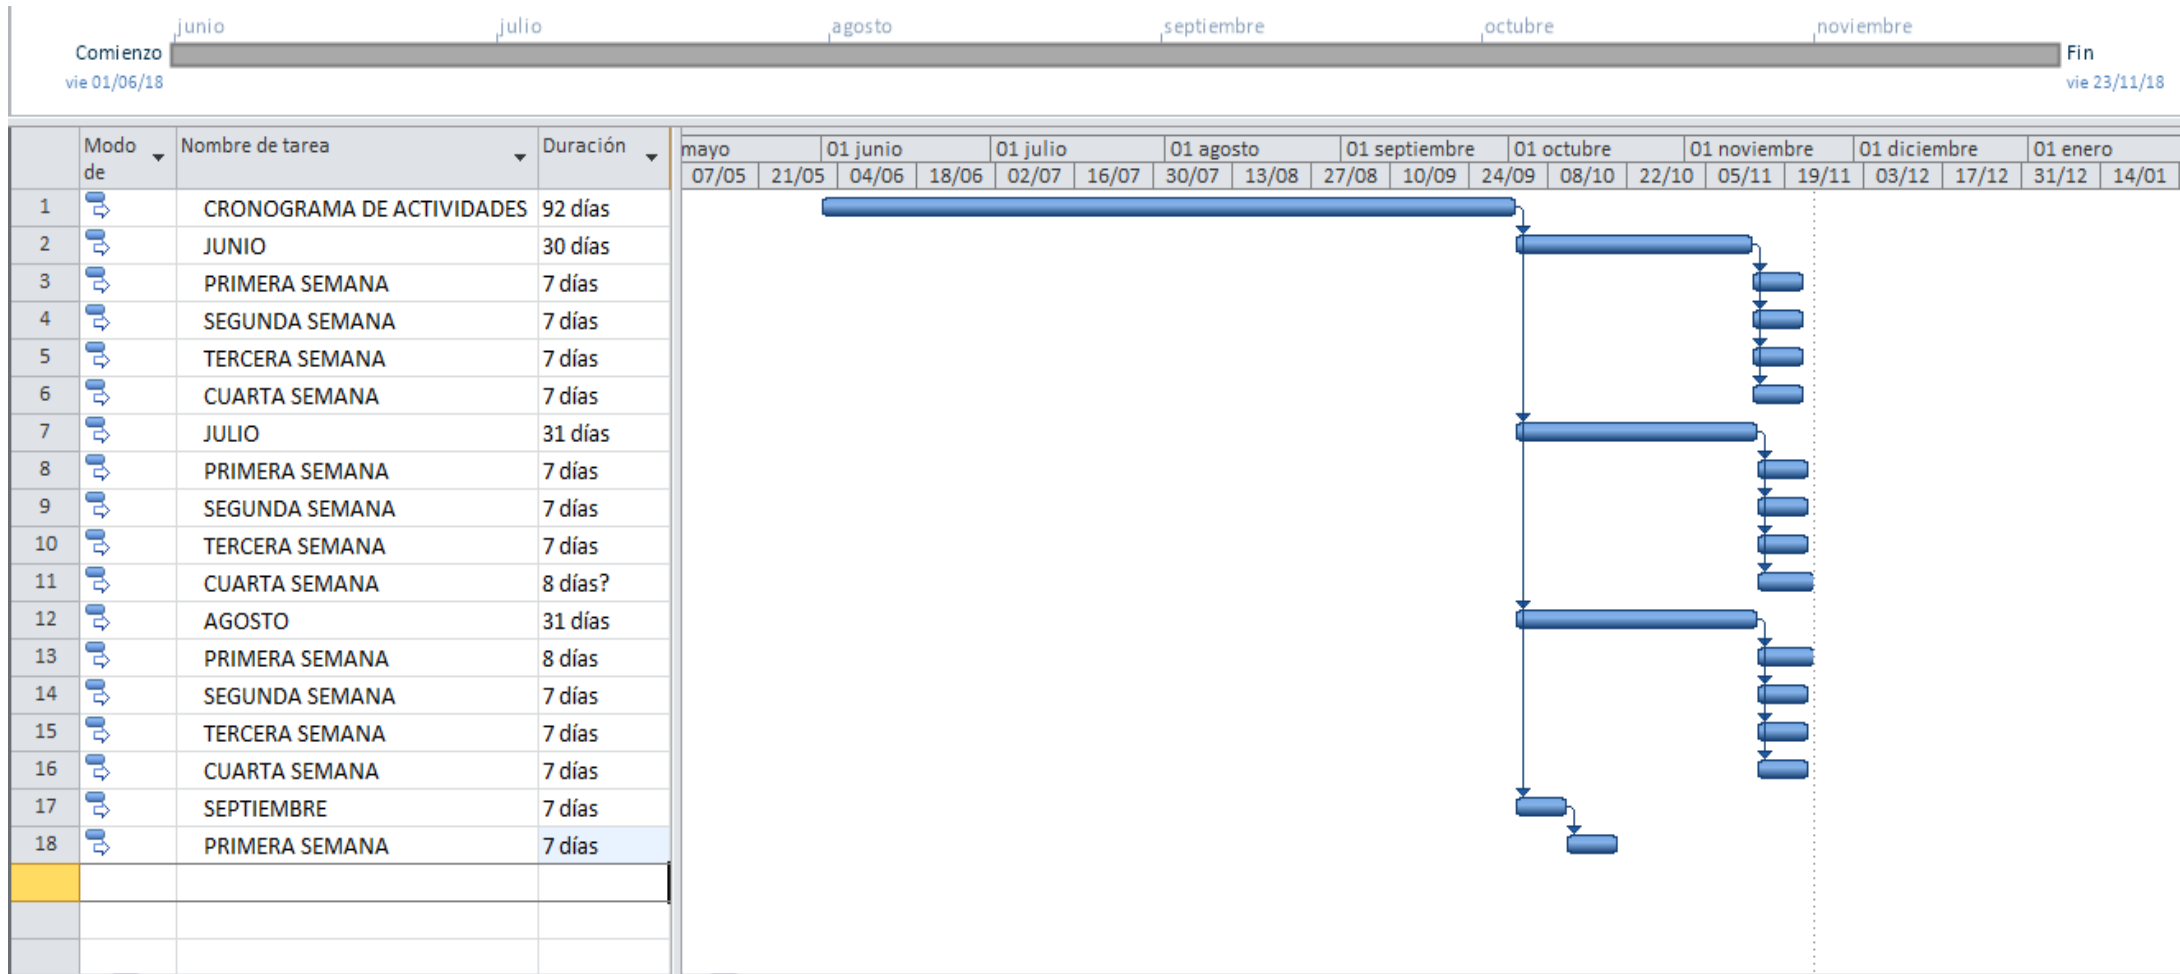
junio julio agosto septiembre octubre noviembre

Comienzo
vie 01/06/18

Fin
vie 23/11/18

| | Modo de | Nombre de tarea | Duración |
|---|---|---|---|
| 1 | | CRONOGRAMA DE ACTIVIDADES | 92 días |
| 2 | | JUNIO | 30 días |
| 3 | | PRIMERA SEMANA | 7 días |
| 4 | | SEGUNDA SEMANA | 7 días |
| 5 | | TERCERA SEMANA | 7 días |
| 6 | | CUARTA SEMANA | 7 días |
| 7 | | JULIO | 31 días |
| 8 | | PRIMERA SEMANA | 7 días |
| 9 | | SEGUNDA SEMANA | 7 días |
| 10 | | TERCERA SEMANA | 7 días |
| 11 | | CUARTA SEMANA | 8 días? |
| 12 | | AGOSTO | 31 días |
| 13 | | PRIMERA SEMANA | 8 días |
| 14 | | SEGUNDA SEMANA | 7 días |
| 15 | | TERCERA SEMANA | 7 días |
| 16 | | CUARTA SEMANA | 7 días |
| 17 | | SEPTIEMBRE | 7 días |
| 18 | | PRIMERA SEMANA | 7 días |

mayo 01 junio 01 julio 01 agosto 01 septiembre 01 octubre 01 noviembre 01 diciembre 01 enero
07/05 21/05 04/06 18/06 02/07 16/07 30/07 13/08 27/08 10/09 24/09 08/10 22/10 05/11 19/11 03/12 17/12 31/12 14/01